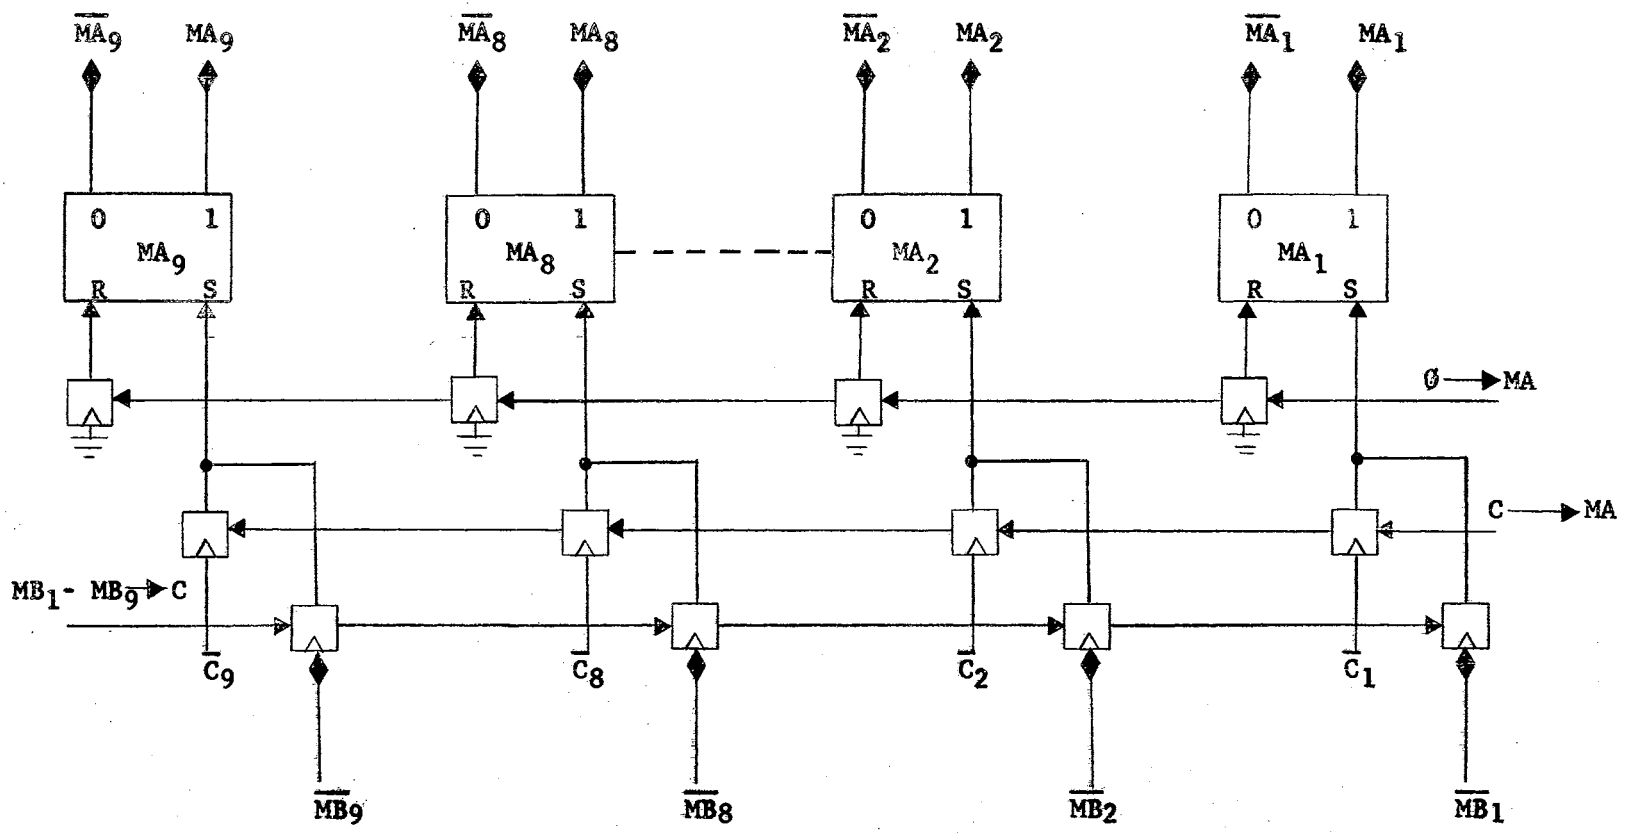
$\overline{MA_9}$ $MA_9$ $\overline{MA_8}$ $MA_8$ $\overline{MA_2}$ $MA_2$ $\overline{MA_1}$ $MA_1$

0 1 $MA_9$ R S

0 1 $MA_8$ R S

0 1 $MA_2$ R S

0 1 $MA_1$ R S

$\emptyset \rightarrow MA$

$C \rightarrow MA$

$MB_1 - MB_9 \rightarrow C$

$\overline{C_9}$ $\overline{C_8}$ $\overline{C_2}$ $\overline{C_1}$

$\overline{MB_9}$ $\overline{MB_8}$ $\overline{MB_2}$ $\overline{MB_1}$